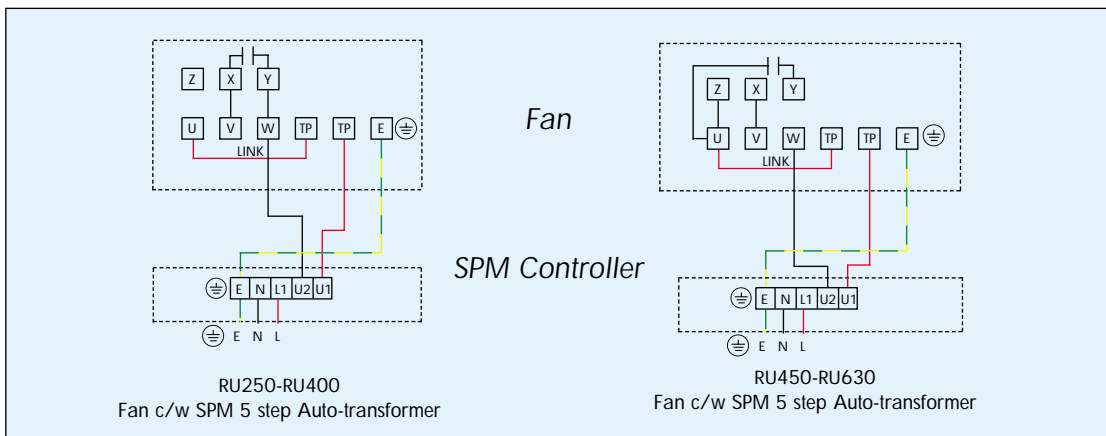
Z X Y
U V W TP TP E
LINK

Fan

E N L1 U2 U1
E N L

SPM Controller

RU250-RU400
Fan c/w SPM 5 step Auto-transformer

Z X Y
U V W TP TP E
LINK

E N L1 U2 U1
E N L

RU450-RU630
Fan c/w SPM 5 step Auto-transformer